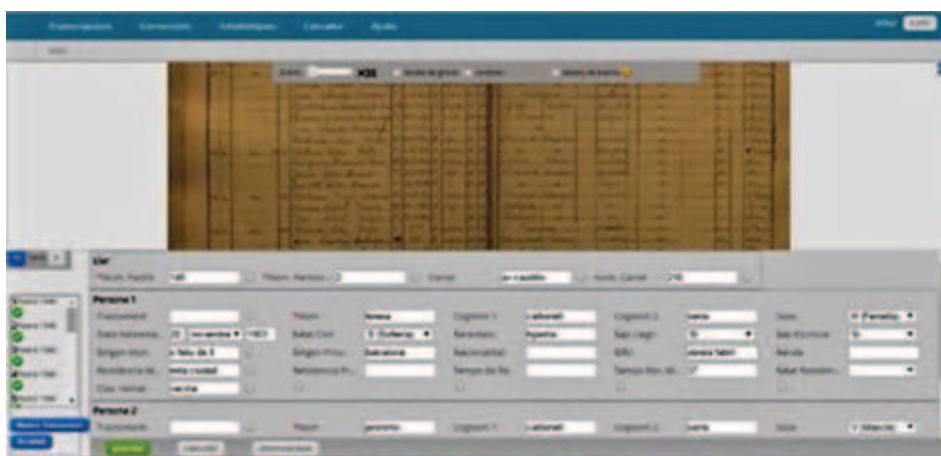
Transcripcions Correccions Estadístiques Calcular Ajuda

Llar

Persona 1

Persona 2

Transcripció

Nom

Cognom 1

Cognom 2

Sexe

Estat Civil

Parentiu

Sap Llegir

Sap Escriure

Origen Prov.

Nacionalitat

Ofici

Temps Res.

Nou Document

Desar

Barcelona

Persona 1

Persona 2